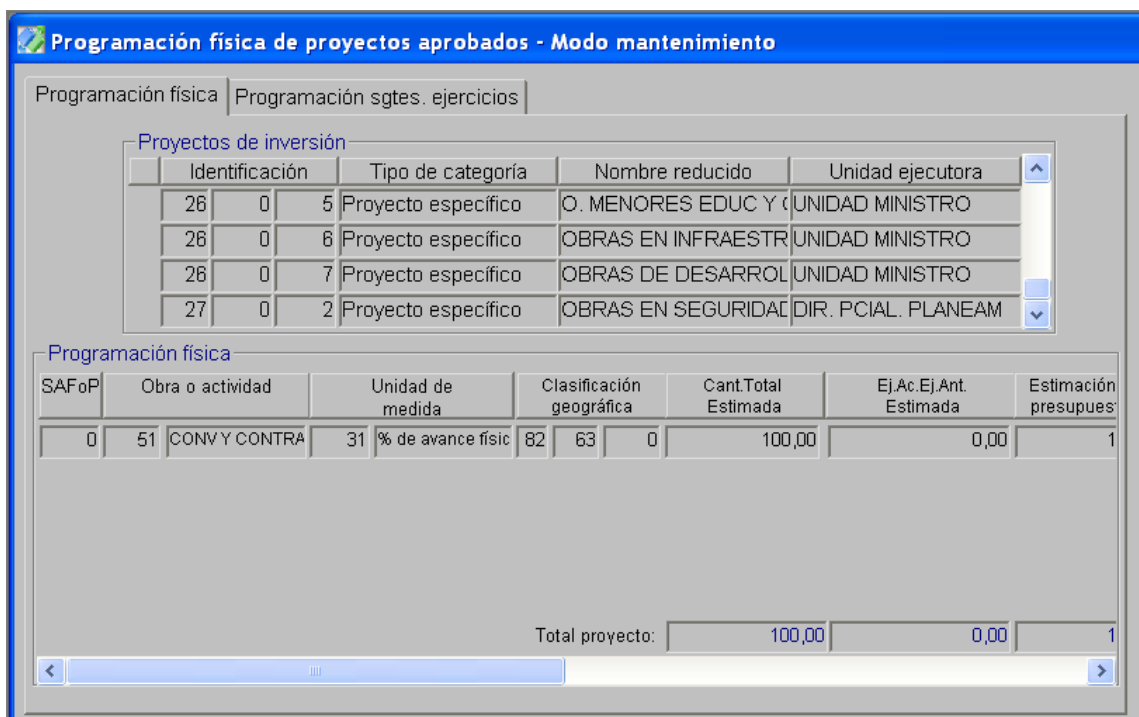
Programación física de proyectos aprobados - Modo mantenimiento

Programación física | Programación sgtes. ejercicios

Proyectos de inversión

| Identificación | | | Tipo de categoría | Nombre reducido | Unidad ejecutora |
|---|---|---|---|---|---|
| 26 | 0 | 5 | Proyecto específico | O. MENORES EDUC Y ( | UNIDAD MINISTRO |
| 26 | 0 | 6 | Proyecto específico | OBRAS EN INFRAESTR | UNIDAD MINISTRO |
| 26 | 0 | 7 | Proyecto específico | OBRAS DE DESARROL | UNIDAD MINISTRO |
| 27 | 0 | 2 | Proyecto específico | OBRAS EN SEGURIDAD | DIR. PCIAL. PLANEAM |

Programación física

| SAFoP | Obra o actividad | | Unidad de medida | | Clasificación geográfica | | | Cant.Total Estimada | Ej.Ac.Ej.Ant. Estimada | Estimación presupues |
|---|---|---|---|---|---|---|---|---|---|---|
| 0 | 51 | CONV Y CONTRA | 31 | % de avance físic | 82 | 63 | 0 | 100,00 | 0,00 | 1 |

Total proyecto: 100,00 0,00 1